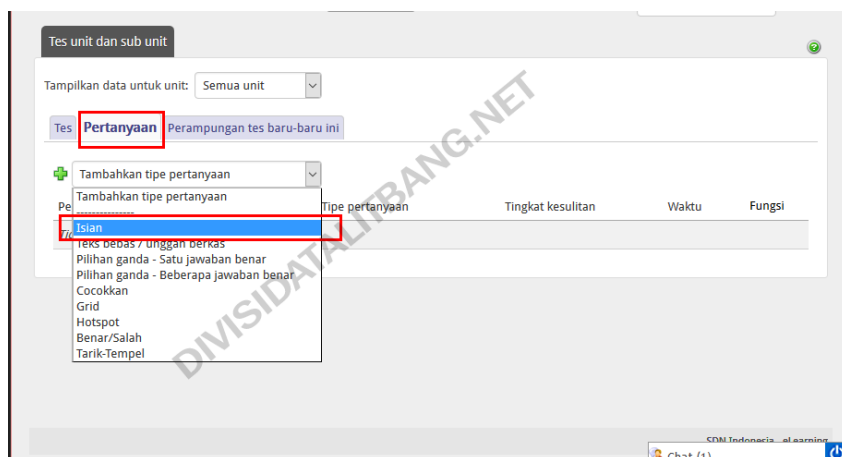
Tes unit dan sub unit

Tampilkan data untuk unit: Semua unit

Tes Pertanyaan Perampungan tes baru-baru ini

Tambahkan tipe pertanyaan

Tambahkan tipe pertanyaan
--------------
Isian
Teks bebas / unggah berkas
Pilihan ganda - Satu jawaban benar
Pilihan ganda - Beberapa jawaban benar
Cocokkan
Grid
Hotspot
Benar/Salah
Tarik-Tempel

Pe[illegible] Tipe pertanyaan Tingkat kesulitan Waktu Fungsi

Ti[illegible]

DIVISIDATALITBANG.NET

SDN Indonesia - eLearning

Chat (1)